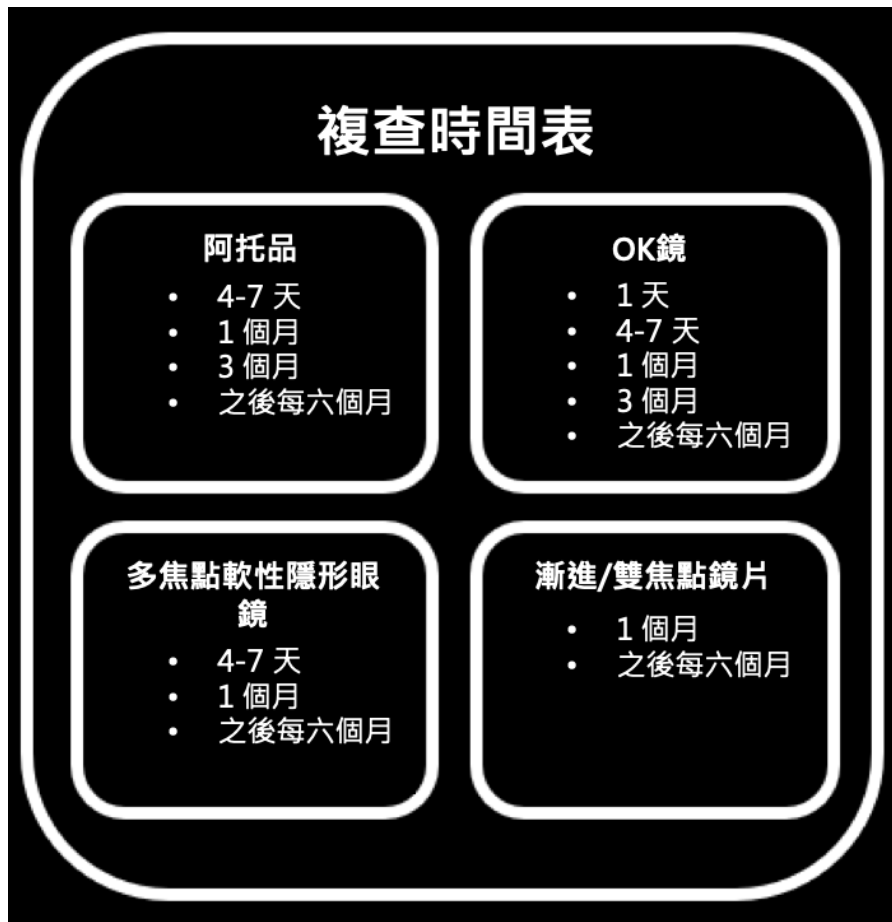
複查時間表

阿托品
- 4-7 天
- 1 個月
- 3 個月
- 之後每六個月

OK鏡
- 1 天
- 4-7 天
- 1 個月
- 3 個月
- 之後每六個月

多焦點軟性隱形眼鏡
- 4-7 天
- 1 個月
- 之後每六個月

漸進/雙焦點鏡片
- 1 個月
- 之後每六個月